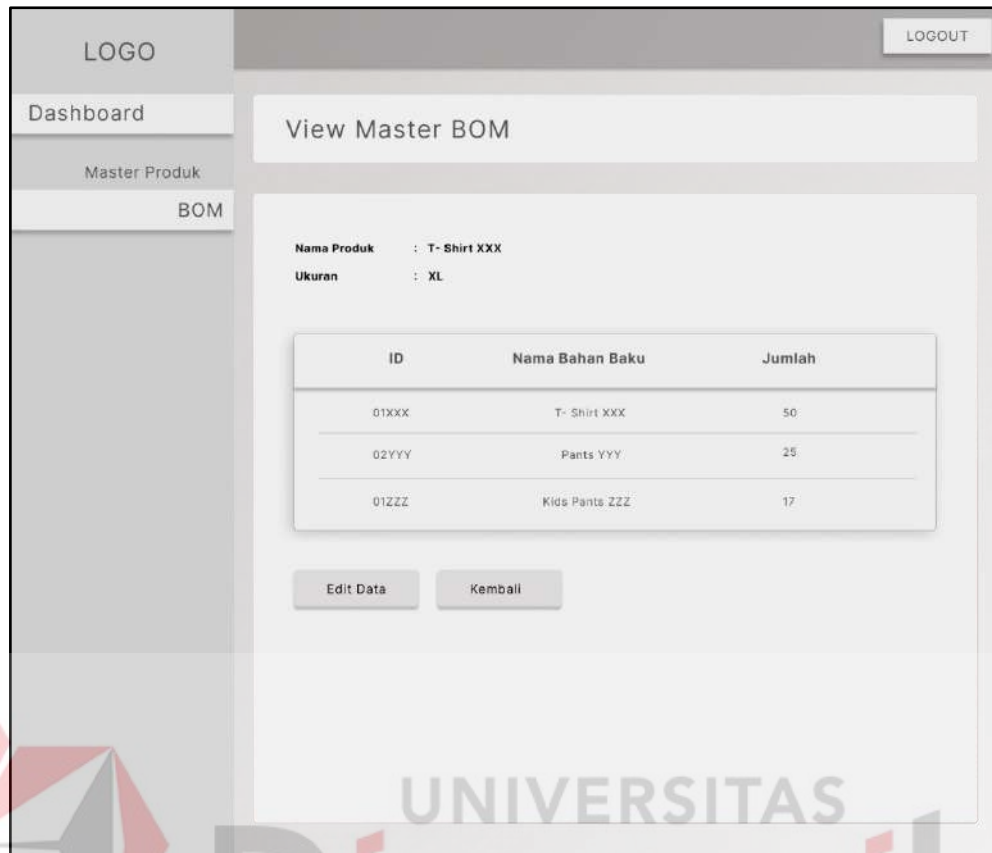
LOGO

LOGOUT

Dashboard

Master Produk

BOM

View Master BOM

Nama Produk : T- Shirt XXX
Ukuran : XL

| ID | Nama Bahan Baku | Jumlah |
|---|---|---|
| 01XXX | T- Shirt XXX | 50 |
| 02YYY | Pants YYY | 25 |
| 01ZZZ | Kids Pants ZZZ | 17 |

Edit Data

Kembali

UNIVERSITAS